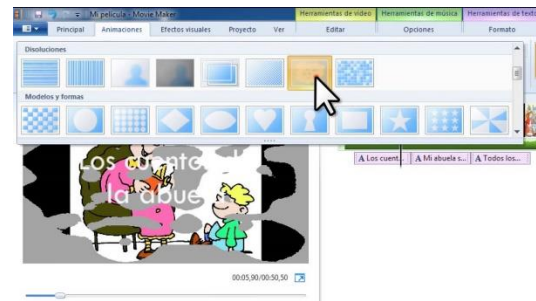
Mi película - Movie Maker

Herramientas de vídeo | Herramientas de música | Herramientas de texto

Principal | Animaciones | Efectos visuales | Proyecto | Ver | Editar | Opciones | Formato

Disoluciones

Modelos y formas

Los cuentos d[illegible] la abue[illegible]

A Los cuent... | A Mi abuela s... | A Todos los...

00:05,90/00:50,50